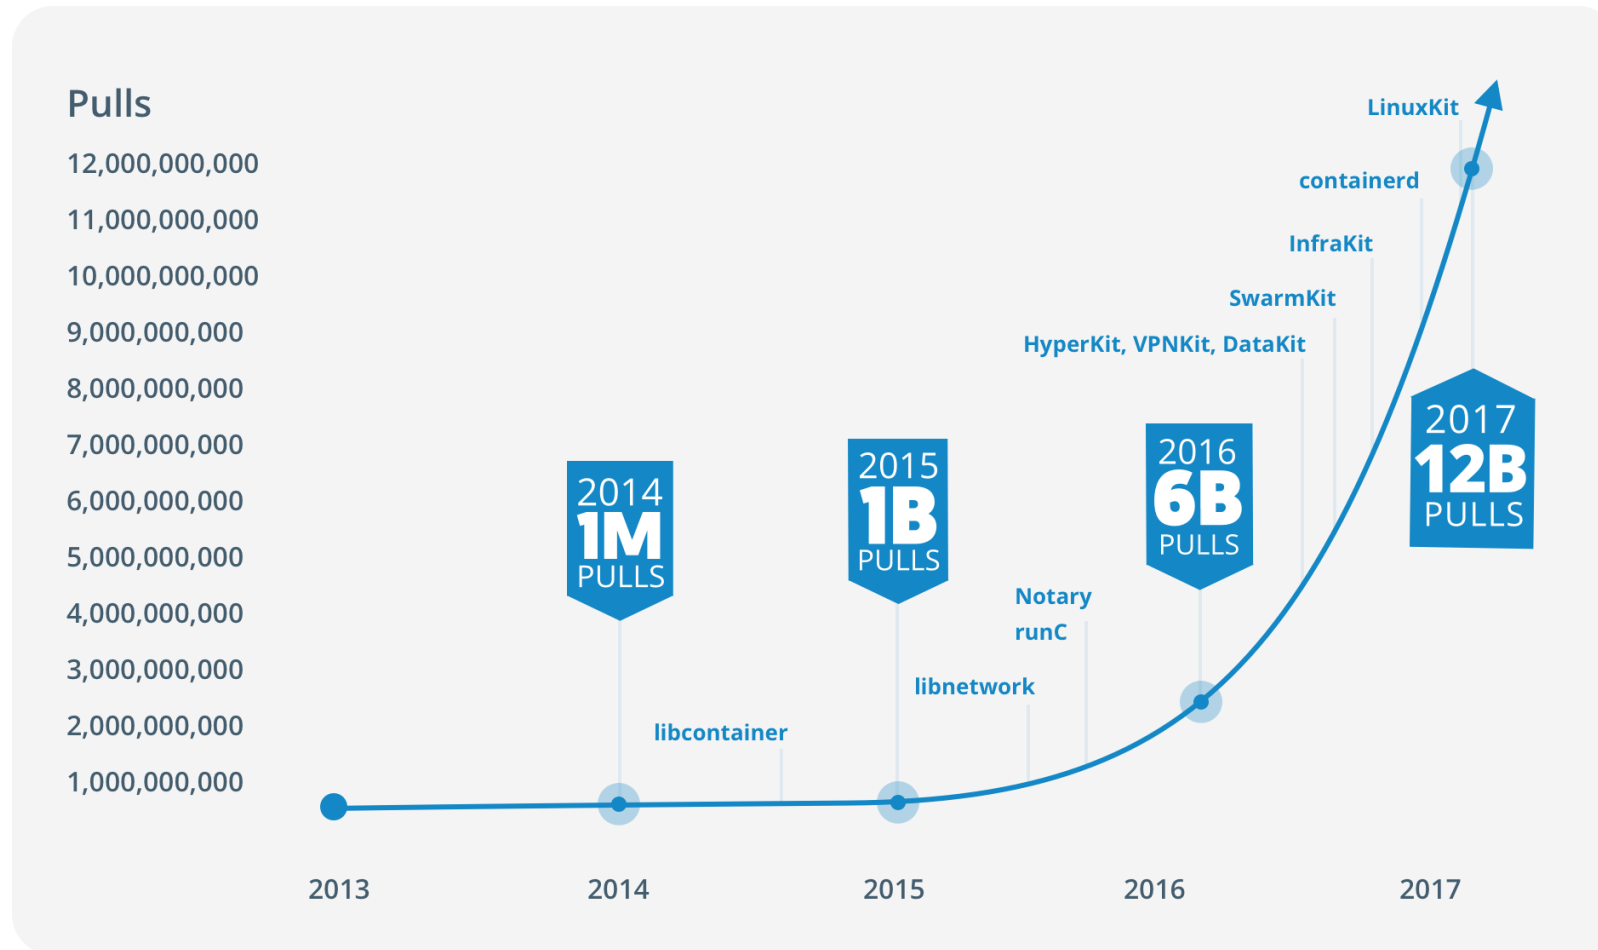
Pulls

12,000,000,000
11,000,000,000
10,000,000,000
9,000,000,000
8,000,000,000
7,000,000,000
6,000,000,000
5,000,000,000
4,000,000,000
3,000,000,000
2,000,000,000
1,000,000,000

LinuxKit
containerd
InfraKit
SwarmKit
HyperKit, VPNKit, DataKit

2014
1M
PULLS

2015
1B
PULLS

2016
6B
PULLS

2017
12B
PULLS

Notary
runC
libnetwork
libcontainer

2013
2014
2015
2016
2017